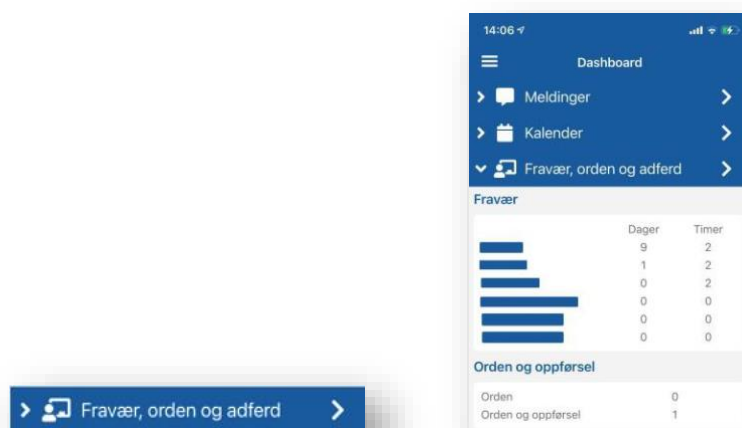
14:06

Dashboard

Meldinger

Kalender

Fravær, orden og adferd

Fravær

| | Dager | Timer |
|---|---|---|
| | 9 | 2 |
| | 1 | 2 |
| | 0 | 2 |
| | 0 | 0 |
| | 0 | 0 |
| | 0 | 0 |

Orden og oppførsel

| | |
|---|---|
| Orden | 0 |
| Orden og oppførsel | 1 |

Fravær, orden og adferd